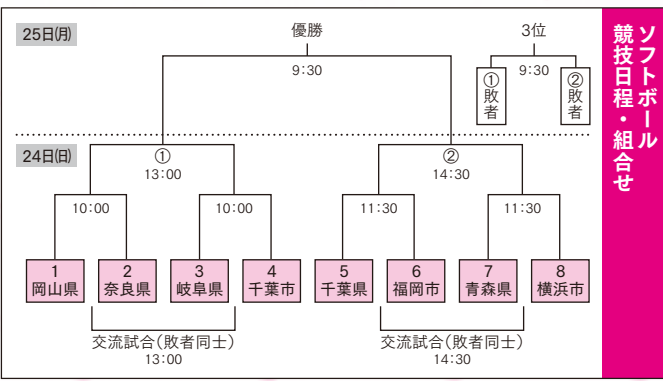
ソフトボール
競技日程・組合せ

25日(月)

優勝
9:30

3位
9:30
①敗者
②敗者

24日(日)

①
13:00

②
14:30

10:00
10:00
11:30
11:30

1 岡山県
2 奈良県
3 岐阜県
4 千葉市
5 千葉県
6 福岡市
7 青森県
8 横浜市

交流試合(敗者同士)
13:00

交流試合(敗者同士)
14:30